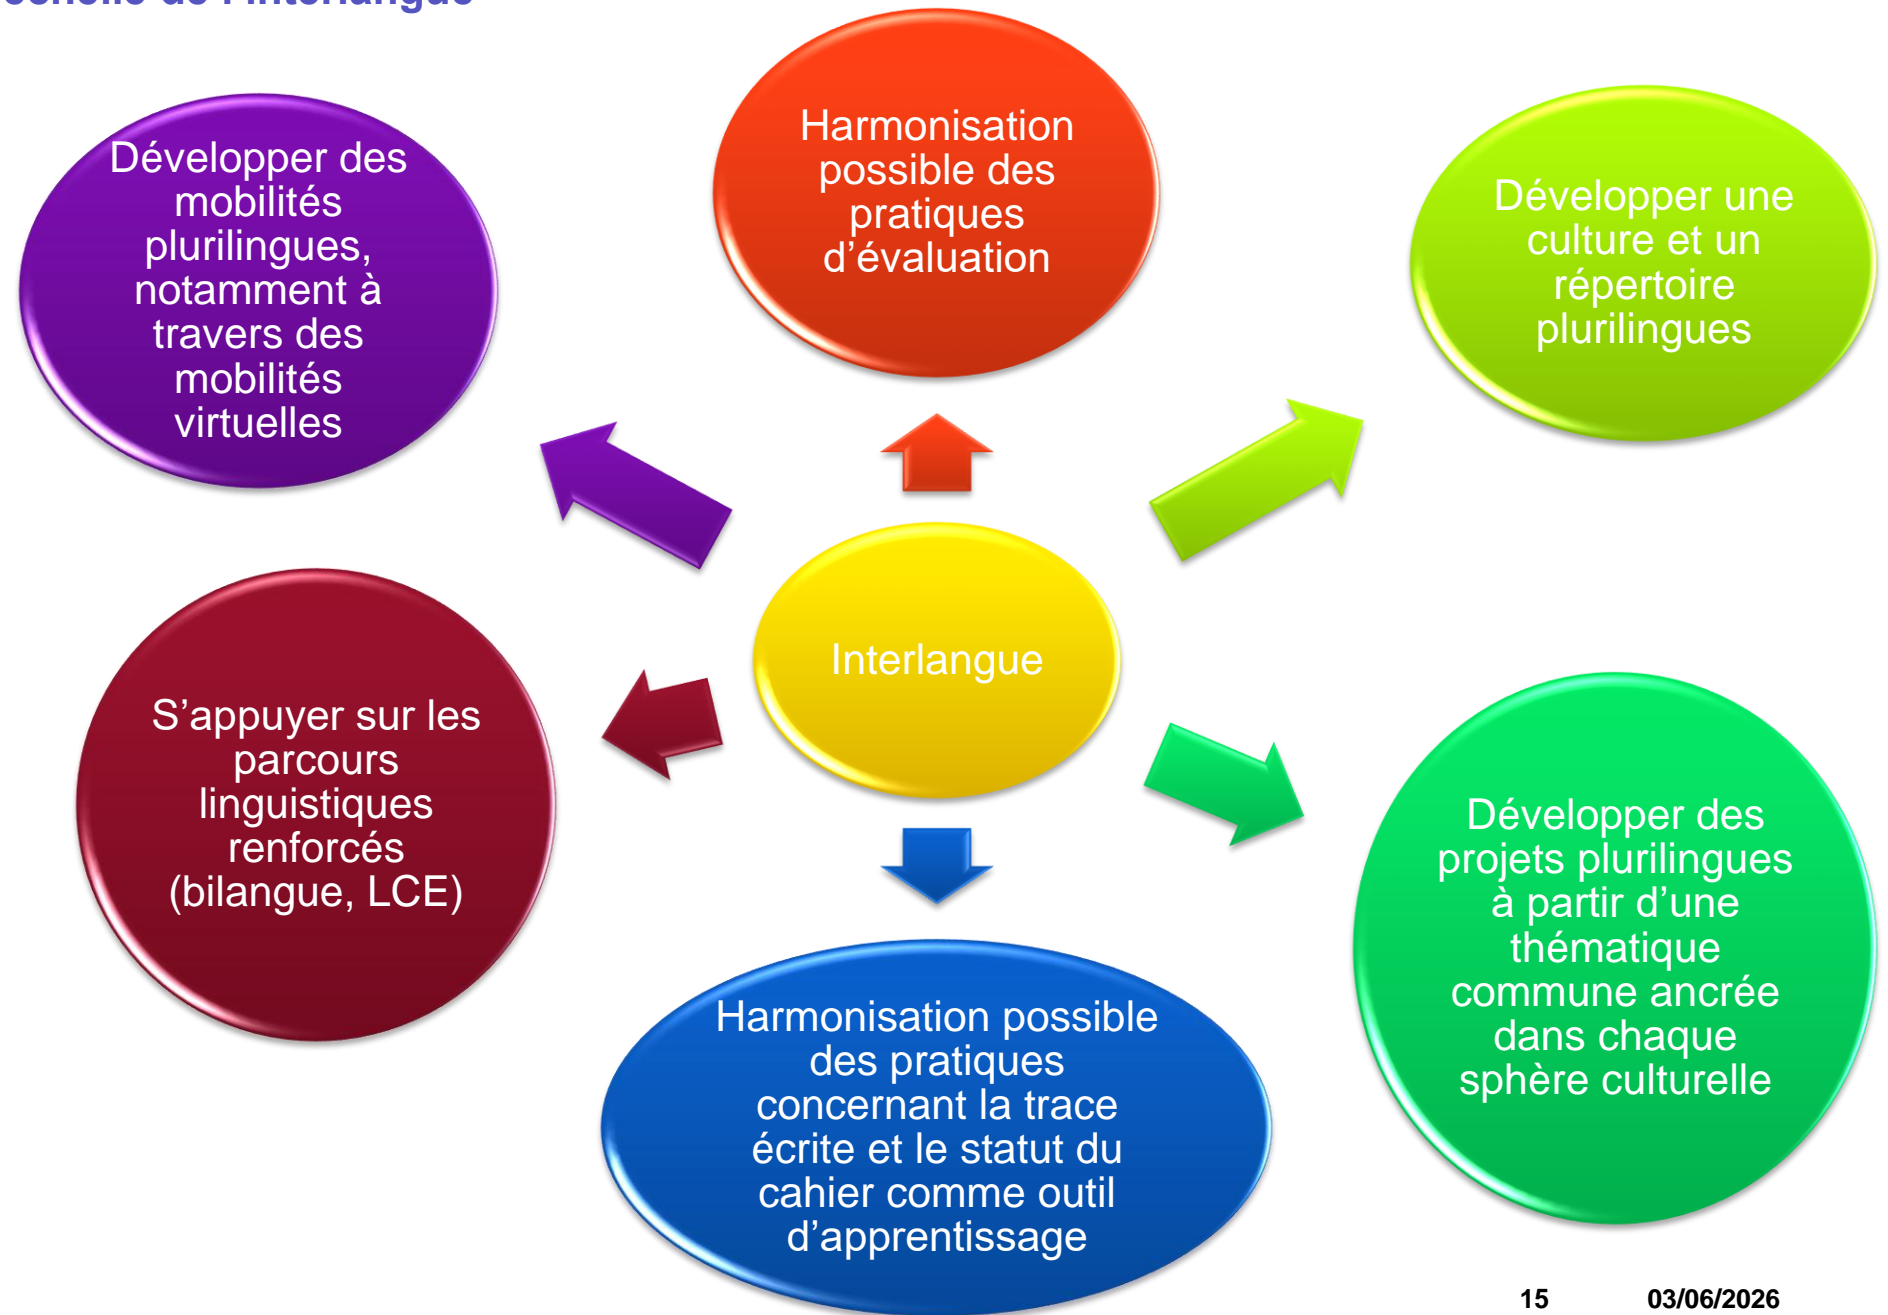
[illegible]

Développer des mobilités plurilingues, notamment à travers des mobilités virtuelles

Harmonisation possible des pratiques d'évaluation

Développer une culture et un répertoire plurilingues

Interlangue

S'appuyer sur les parcours linguistiques renforcés (bilangue, LCE)

Développer des projets plurilingues à partir d'une thématique commune ancrée dans chaque sphère culturelle

Harmonisation possible des pratiques concernant la trace écrite et le statut du cahier comme outil d'apprentissage

15 03/06/2026